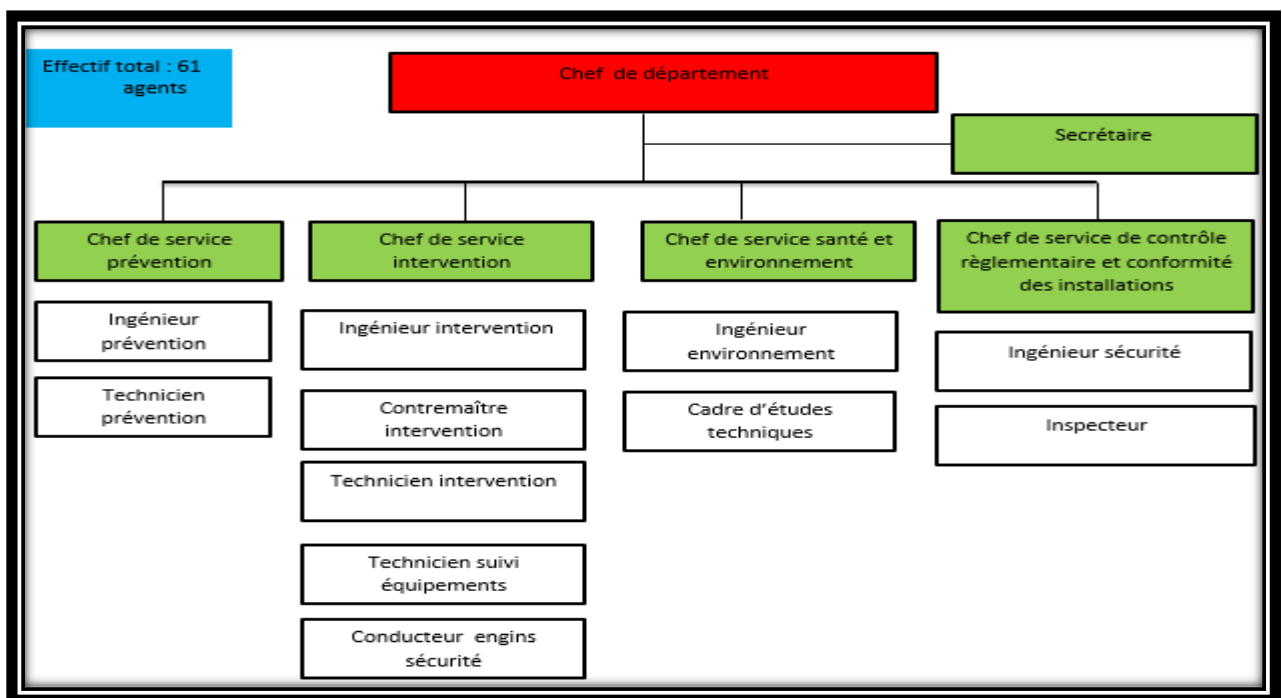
Effectif total : 61 agents

Chef de département

Secrétaire

Chef de service prévention

Ingénieur prévention

Technicien prévention

Chef de service intervention

Ingénieur intervention

Contremaître intervention

Technicien intervention

Technicien suivi équipements

Conducteur engins sécurité

Chef de service santé et environnement

Ingénieur environnement

Cadre d'études techniques

Chef de service de contrôle règlementaire et conformité des installations

Ingénieur sécurité

Inspecteur